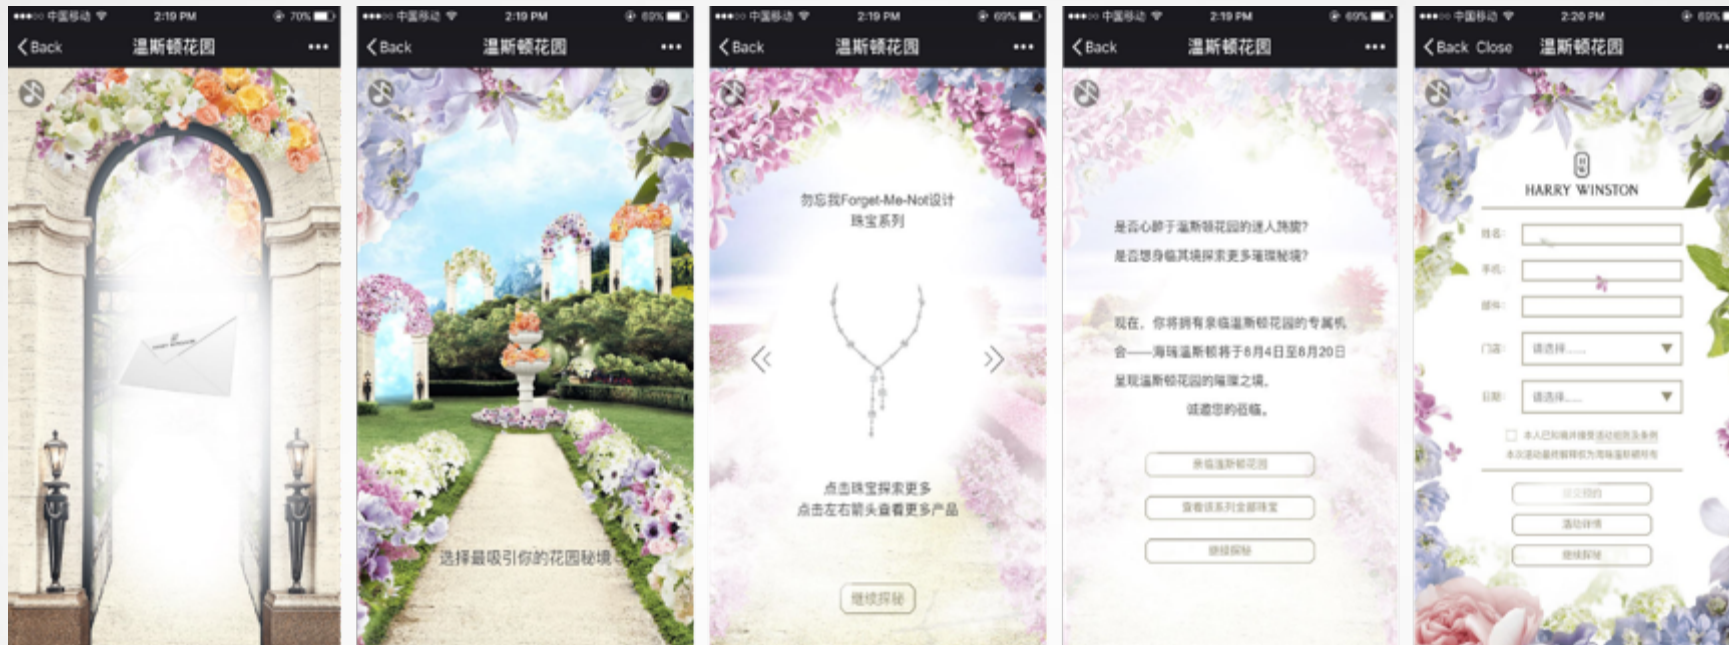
●●●○○ 中国移动 2:19 PM 70%
Back 温斯顿花园 •••

●●●○○ 中国移动 2:19 PM 69%
Back 温斯顿花园 •••

选择最吸引你的花园秘境

●●●○○ 中国移动 2:19 PM 69%
Back 温斯顿花园 •••

勿忘我Forget-Me-Not设计
珠宝系列

点击珠宝探索更多
点击左右箭头查看更多产品

继续探秘

●●●○○ 中国移动 2:19 PM 69%
Back 温斯顿花园 •••

是否心醉于温斯顿花园的迷人瑰丽?
是否想身临其境探索更多璀璨秘境?

现在，你将拥有亲临温斯顿花园的专属机会——海瑞温斯顿将于8月4日至8月20日呈现温斯顿花园的璀璨之境。
诚邀您的莅临。

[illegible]
查看该系列全部珠宝
继续探秘

●●●○○ 中国移动 2:20 PM 69%
Back Close 温斯顿花园

HARRY WINSTON

姓名:
手机:
邮件:
门店: 请选择.....
日期: 请选择.....
本人已知晓并接受活动相关条例
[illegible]

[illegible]
活动详情
继续探秘